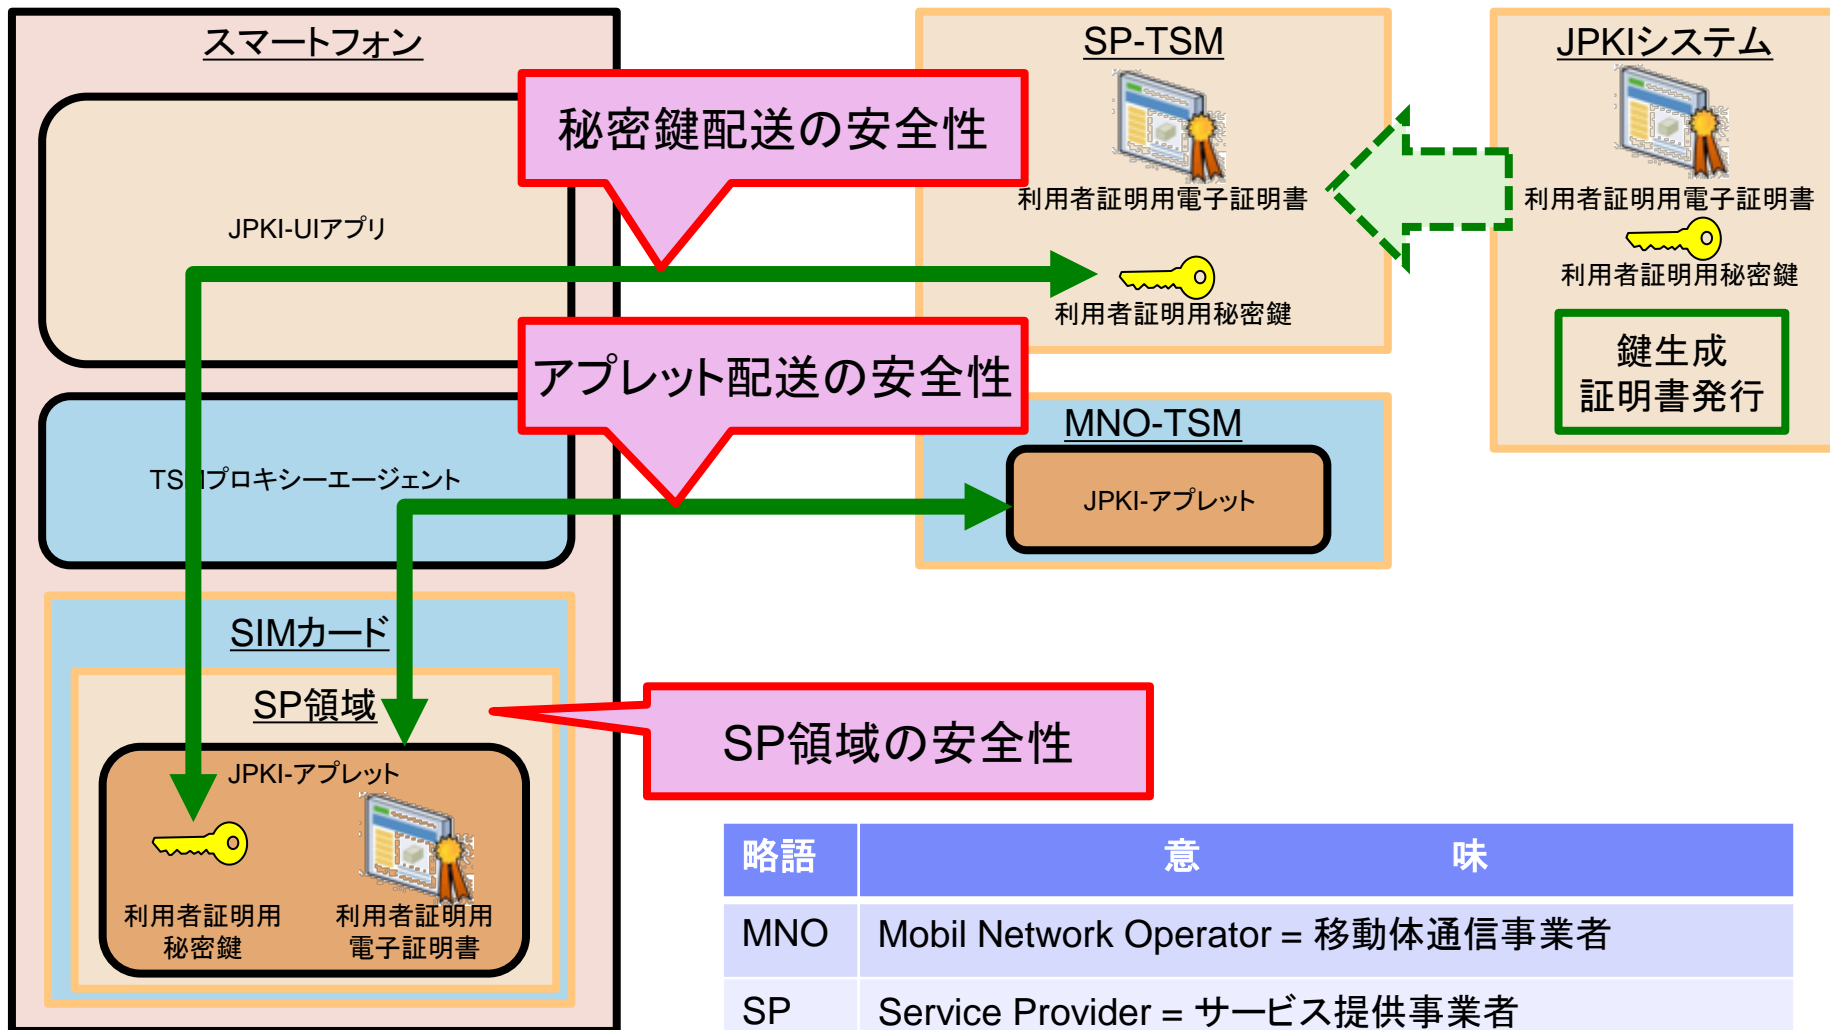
スマートフォン

JPKI-UIアプリ

TS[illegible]プロキシーエージェント

SIMカード

SP領域

JPKI-アプレット

利用者証明用秘密鍵

利用者証明用電子証明書

秘密鍵配送の安全性

アプレット配送の安全性

SP領域の安全性

SP-TSM

利用者証明用電子証明書

利用者証明用秘密鍵

MNO-TSM

JPKI-アプレット

JPKIシステム

利用者証明用電子証明書

利用者証明用秘密鍵

鍵生成
証明書発行

| 略語 | 意　　　　味 |
|---|---|
| MNO | Mobil Network Operator = 移動体通信事業者 |
| SP | Service Provider = サービス提供事業者 |